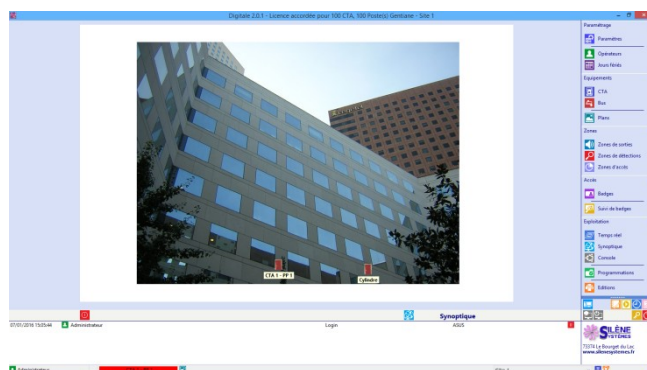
Digitale 2.0.1 - Licence accordée pour 100 CTA, 100 Poste(s) Gentiane - Site 1

CTA 1 - PP 1

Cylindre

Synoptique

07/01/2016 15:05:46 Administrateur

Login

ASUS

Paramétrage

Paramètres

Opérateurs

Jours fériés

Equipements

CTA

Bus

Plans

Zones

Zones de sorties

Zones de détections

Zones d'accès

Accès

Badges

Suivi de badges

Exploitation

Temps réel

Synoptique

Console

Programmations

Editions

SILÈNE SYSTÈMES

73374 Le Bourget du Lac
www.silenesystemes.fr